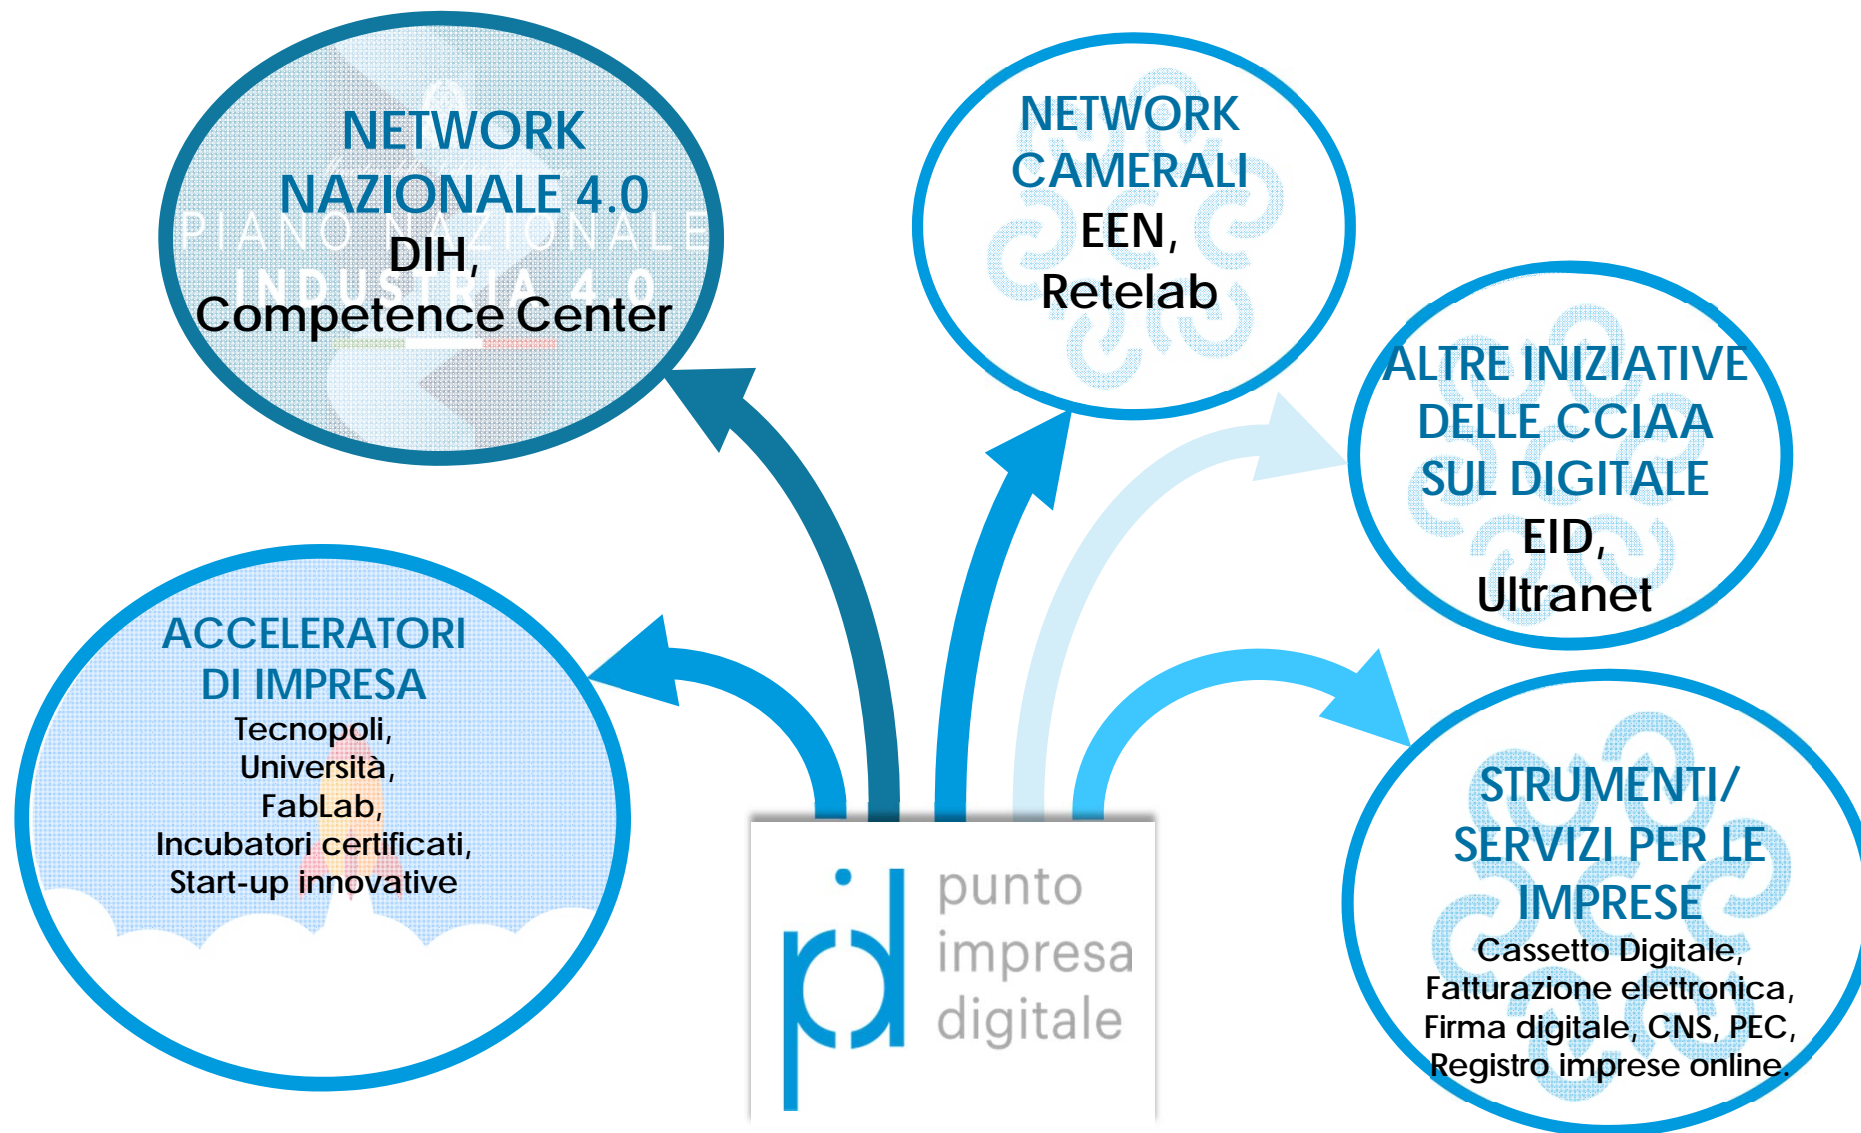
NETWORK NAZIONALE 4.0
PIANO NAZIONALE INDUSTRIA 4.0
DIH,
Competence Center

NETWORK CAMERALI
EEN,
Retelab

ALTRE INIZIATIVE DELLE CCIAA SUL DIGITALE
EID,
Ultranet

ACCELERATORI DI IMPRESA
Tecnopoli,
Università,
FabLab,
Incubatori certificati,
Start-up innovative

STRUMENTI/ SERVIZI PER LE IMPRESE
Cassetto Digitale,
Fatturazione elettronica,
Firma digitale, CNS, PEC,
Registro imprese online.

pid
punto
impresa
digitale